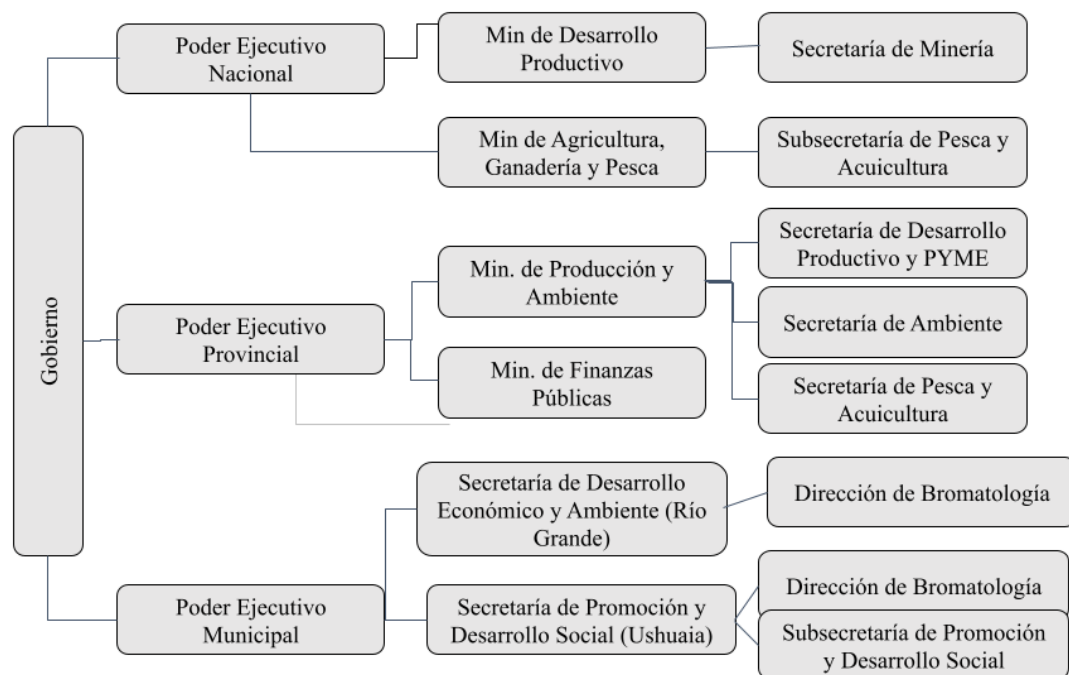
Gobierno

Poder Ejecutivo Nacional

Min de Desarrollo Productivo

Secretaría de Minería

Min de Agricultura, Ganadería y Pesca

Subsecretaría de Pesca y Acuicultura

Poder Ejecutivo Provincial

Min. de Producción y Ambiente

Secretaría de Desarrollo Productivo y PYME

Secretaría de Ambiente

Secretaría de Pesca y Acuicultura

Min. de Finanzas Públicas

Poder Ejecutivo Municipal

Secretaría de Desarrollo Económico y Ambiente (Río Grande)

Dirección de Bromatología

Secretaría de Promoción y Desarrollo Social (Ushuaia)

Dirección de Bromatología

Subsecretaría de Promoción y Desarrollo Social